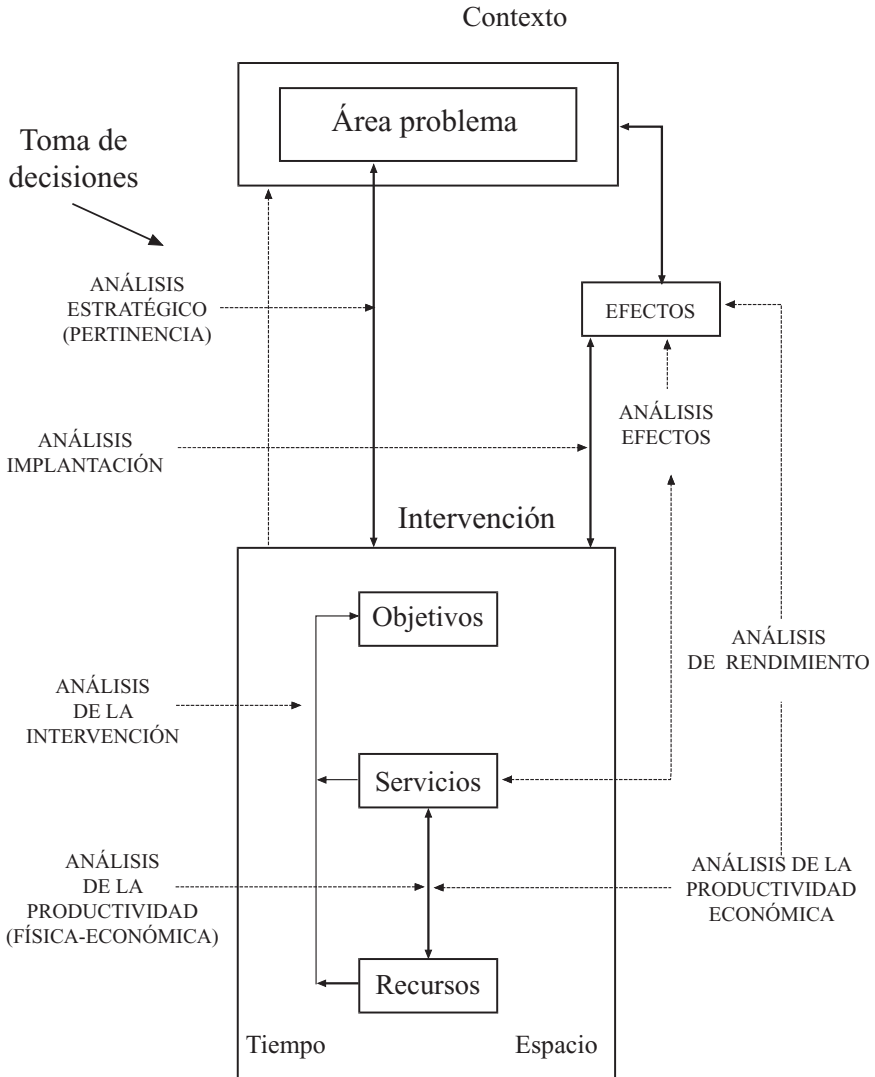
Contexto

Área problema

Toma de decisiones

ANÁLISIS ESTRATÉGICO (PERTINENCIA)

EFECTOS

ANÁLISIS EFECTOS

ANÁLISIS IMPLANTACIÓN

Intervención

Objetivos

ANÁLISIS DE RENDIMIENTO

ANÁLISIS DE LA INTERVENCIÓN

Servicios

ANÁLISIS DE LA PRODUCTIVIDAD (FÍSICA-ECONÓMICA)

ANÁLISIS DE LA PRODUCTIVIDAD ECONÓMICA

Recursos

Tiempo

Espacio